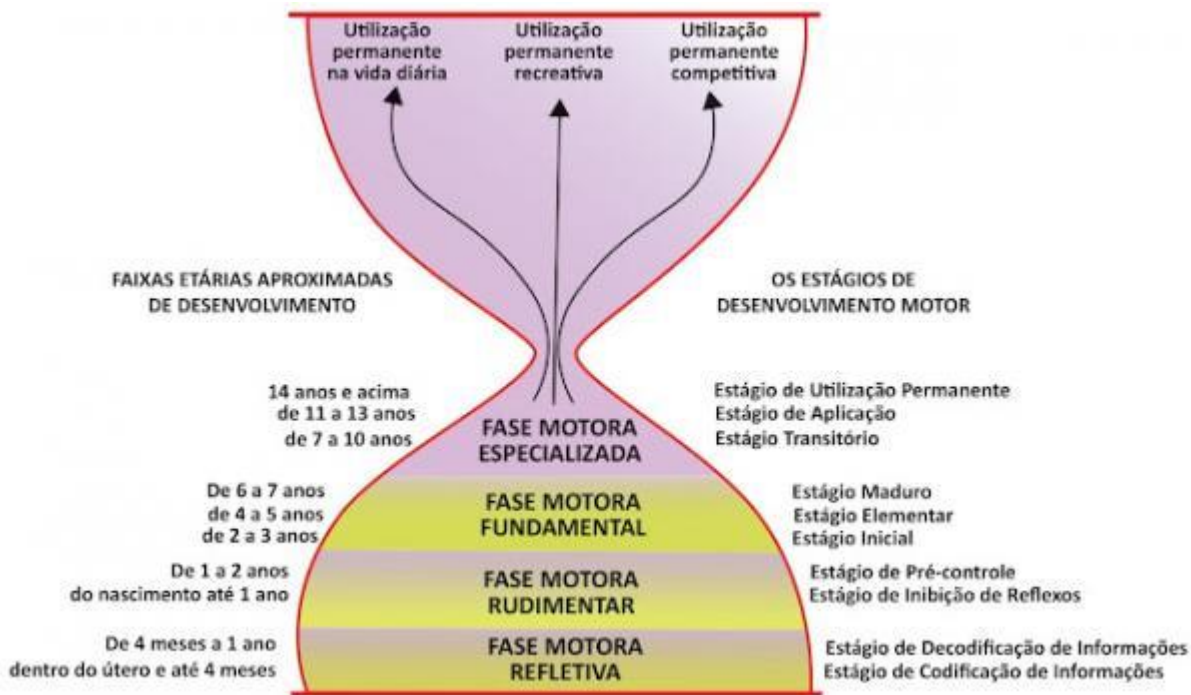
Utilização permanente na vida diária

Utilização permanente recreativa

Utilização permanente competitiva

FAIXAS ETÁRIAS APROXIMADAS DE DESENVOLVIMENTO

OS ESTÁGIOS DE DESENVOLVIMENTO MOTOR

14 anos e acima
de 11 a 13 anos
de 7 a 10 anos

FASE MOTORA ESPECIALIZADA

Estágio de Utilização Permanente
Estágio de Aplicação
Estágio Transitório

De 6 a 7 anos
de 4 a 5 anos
de 2 a 3 anos

FASE MOTORA FUNDAMENTAL

Estágio Maduro
Estágio Elementar
Estágio Inicial

De 1 a 2 anos
do nascimento até 1 ano

FASE MOTORA RUDIMENTAR

Estágio de Pré-controle
Estágio de Inibição de Reflexos

De 4 meses a 1 ano
dentro do útero e até 4 meses

FASE MOTORA REFLETIVA

Estágio de Decodificação de Informações
Estágio de Codificação de Informações